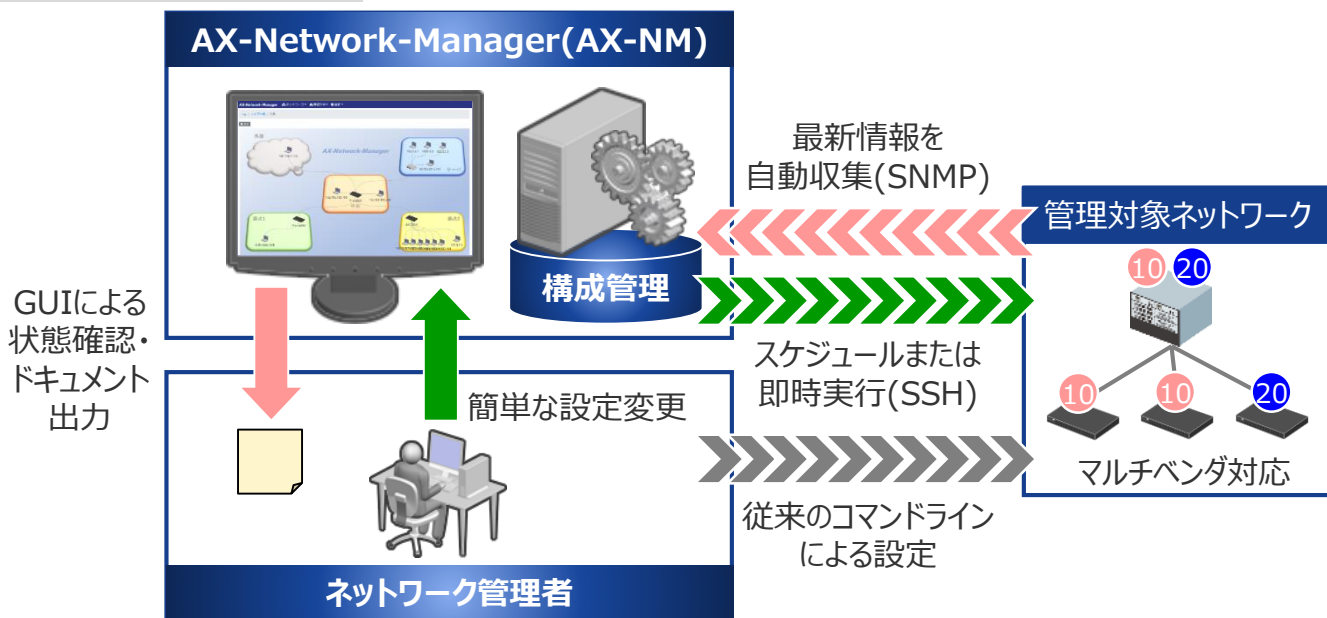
AX-Network-Manager(AX-NM)

AX-Network-Manager

構成管理

最新情報を自動収集(SNMP)

管理対象ネットワーク

10 20

10 10 20

スケジュールまたは即時実行(SSH)

GUIによる状態確認・ドキュメント出力

簡単な設定変更

マルチベンダ対応

従来のコマンドラインによる設定

ネットワーク管理者